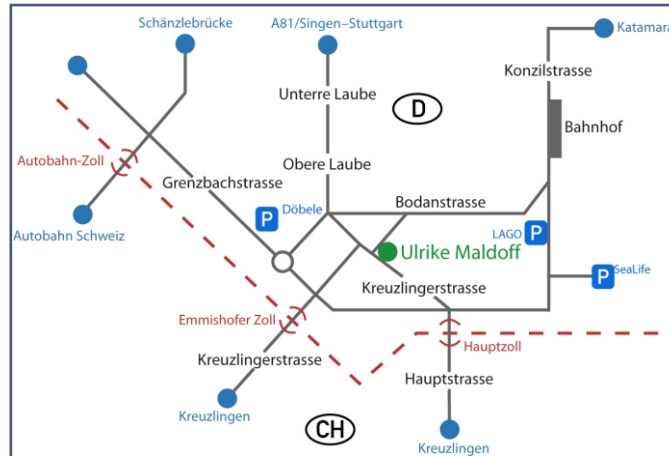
Schänzlebrücke
A81/Singen–Stuttgart
Katamaran
Konzilstrasse
Unterre Laube
D
Bahnhof
Autobahn-Zoll
Obere Laube
Grenzbachstrasse
Bodanstrasse
P Döbele
Autobahn Schweiz
P LAGO
Ulrike Maldoff
Kreuzlingerstrasse
P SeaLife
Emmishofer Zoll
Hauptzoll
Kreuzlingerstrasse
Hauptstrasse
Kreuzlingen
CH
Kreuzlingen